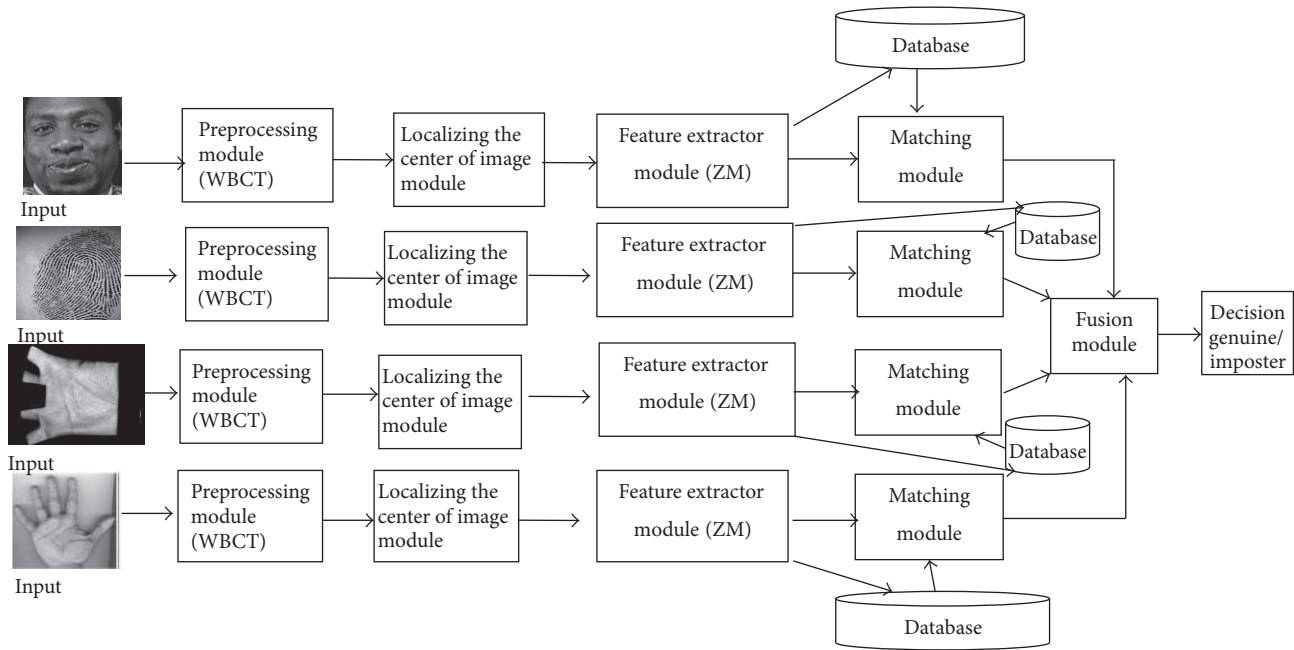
Database

Input

Preprocessing module (WBCT)

Localizing the center of image module

Feature extractor module (ZM)

Matching module

Database

Input

Preprocessing module (WBCT)

Localizing the center of image module

Feature extractor module (ZM)

Matching module

Fusion module

Decision genuine/ imposter

Input

Preprocessing module (WBCT)

Localizing the center of image module

Feature extractor module (ZM)

Matching module

Database

Input

Preprocessing module (WBCT)

Localizing the center of image module

Feature extractor module (ZM)

Matching module

Database